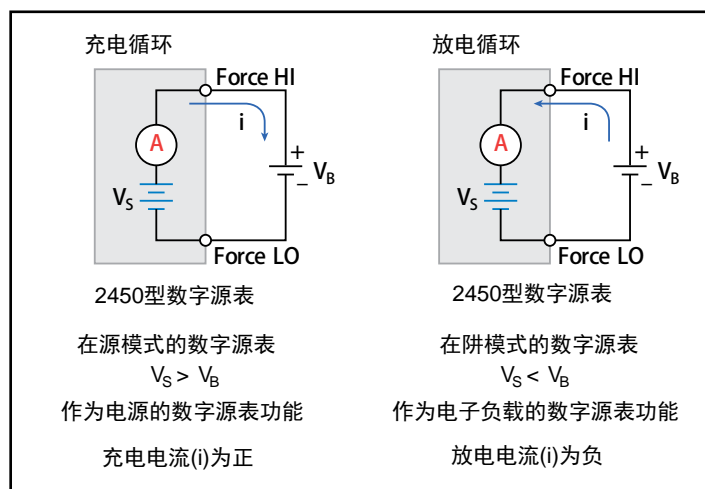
充电循环

Force HI

i

A

+

−

$V_B$

$V_S$

Force LO

2450型数字源表

在源模式的数字源表

$V_S > V_B$

作为电源的数字源表功能

充电电流(i)为正

放电循环

Force HI

i

A

+

−

$V_B$

$V_S$

Force LO

2450型数字源表

在阱模式的数字源表

$V_S < V_B$

作为电子负载的数字源表功能

放电电流(i)为负